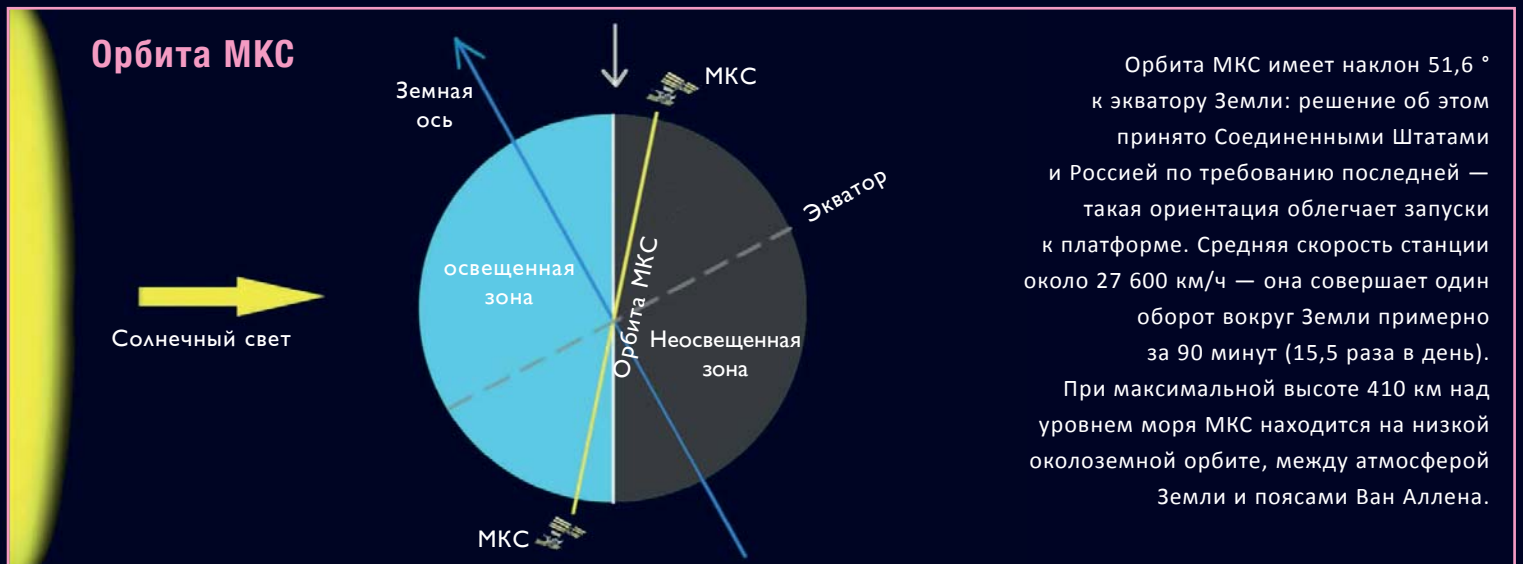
Орбита МКС

Земная ось

МКС

Экватор

освещенная зона

Орбита МКС

Солнечный свет

Неосвещенная зона

МКС

Орбита МКС имеет наклон 51,6 ° к экватору Земли: решение об этом принято Соединенными Штатами и Россией по требованию последней — такая ориентация облегчает запуски к платформе. Средняя скорость станции около 27 600 км/ч — она совершает один оборот вокруг Земли примерно за 90 минут (15,5 раза в день). При максимальной высоте 410 км над уровнем моря МКС находится на низкой околоземной орбите, между атмосферой Земли и поясами Ван Аллена.